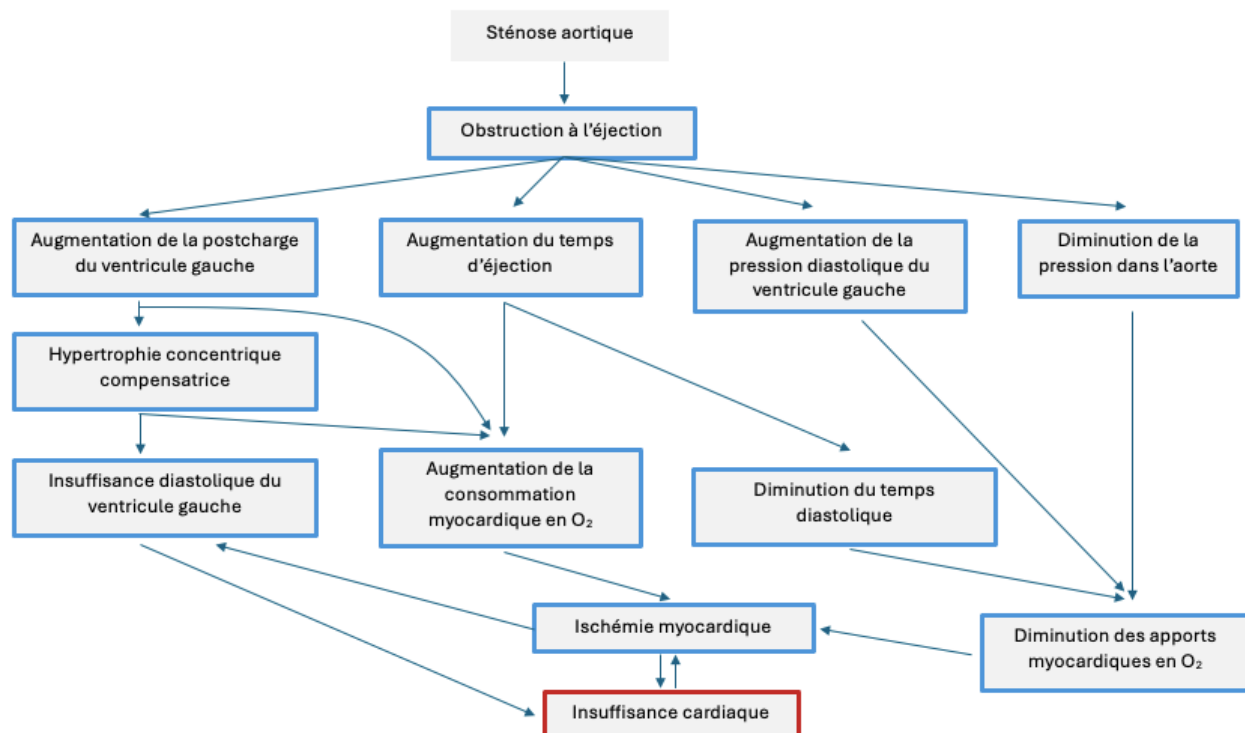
Sténose aortique

Obstruction à l'éjection

Augmentation de la postcharge du ventricule gauche

Augmentation du temps d'éjection

Augmentation de la pression diastolique du ventricule gauche

Diminution de la pression dans l'aorte

Hypertrophie concentrique compensatrice

Insuffisance diastolique du ventricule gauche

Augmentation de la consommation myocardique en $O_2$

Diminution du temps diastolique

Ischémie myocardique

Diminution des apports myocardiques en $O_2$

Insuffisance cardiaque